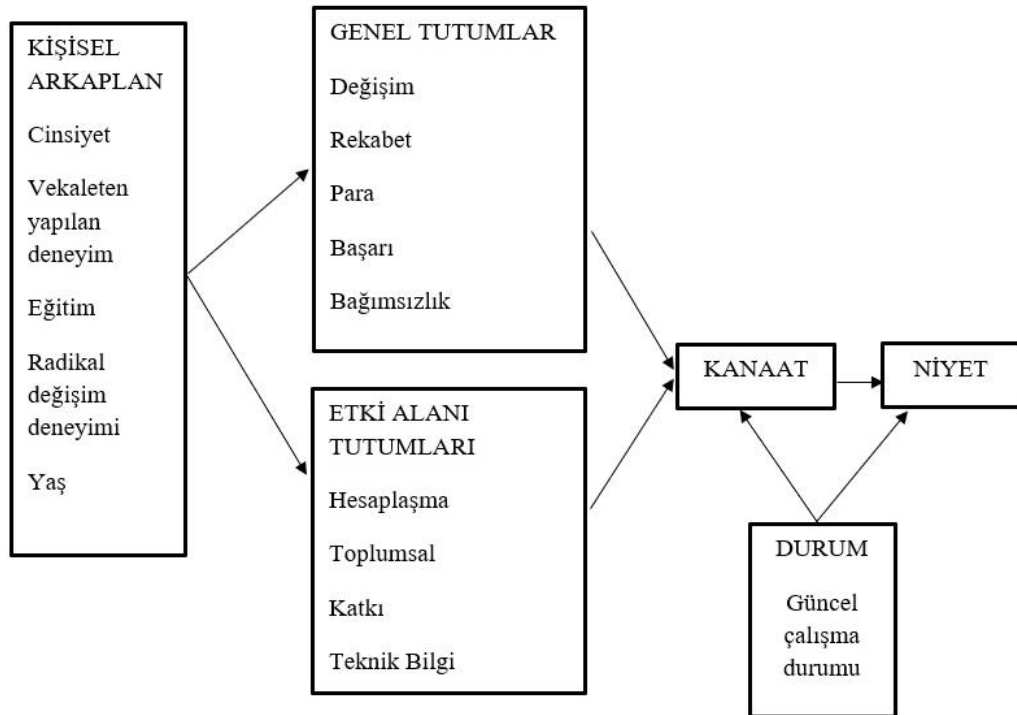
KİŞİSEL ARKAPLAN

Cinsiyet

Vekaleten yapılan deneyim

Eğitim

Radikal değişim deneyimi

Yaş

GENEL TUTUMLAR

Değişim

Rekabet

Para

Başarı

Bağımsızlık

ETKİ ALANI TUTUMLARI

Hesaplaşma

Toplumsal

Katkı

Teknik Bilgi

KANAAT

NİYET

DURUM

Güncel çalışma durumu